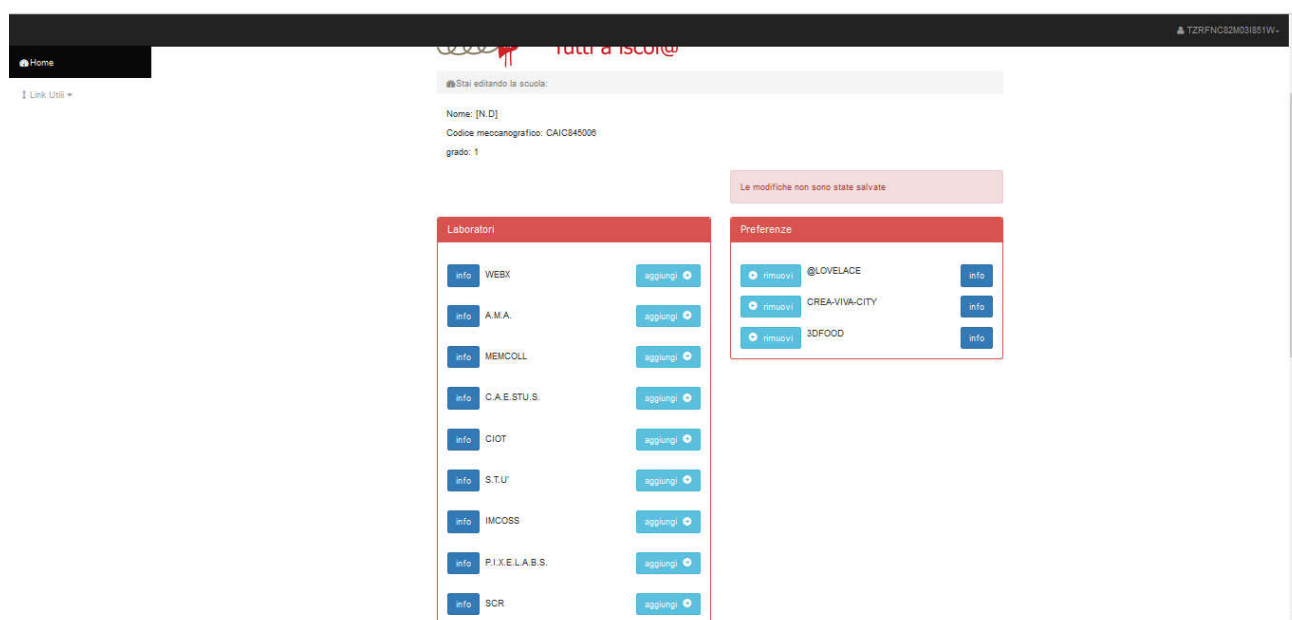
TZRFNC82M03I851W

Home

Link Utili

Tutti a iscol@

Stai editando la scuola:

Nome: [N.D]

Codice meccanografico: CAIC845006

grado: 1

Le modifiche non sono state salvate

Laboratori

info WEBX aggiungi

info A.M.A. aggiungi

info MEMCOLL aggiungi

info C.A.E.STU.S. aggiungi

info CIOT aggiungi

info S.T.U' aggiungi

info IMCOSS aggiungi

info P.I.X.E.L.A.B.S. aggiungi

info SCR aggiungi

Preferenze

rimuovi @LOVELACE info

rimuovi CREA-VIVA-CITY info

rimuovi 3DFOOD info